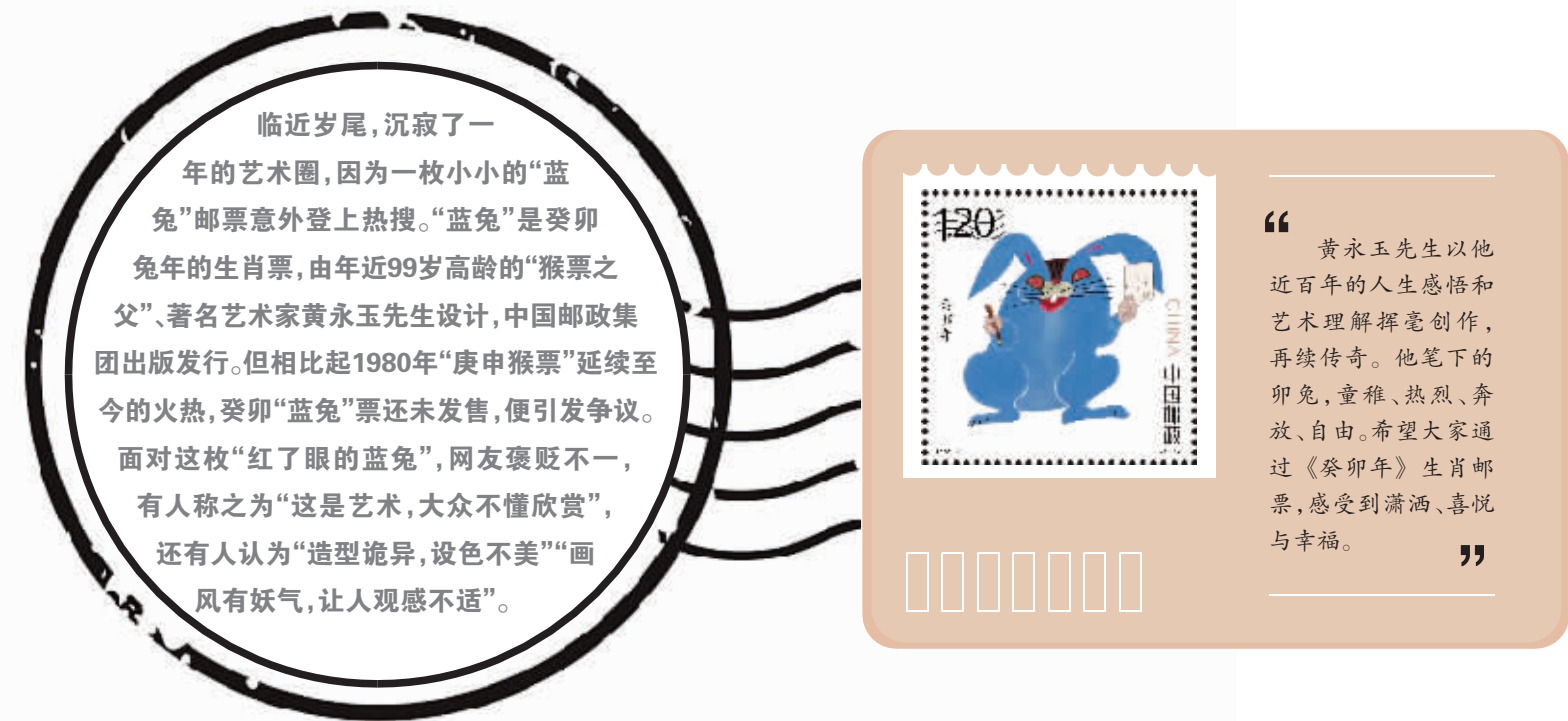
临近岁尾，沉寂了一年的艺术圈，因为一枚小小的“蓝兔”邮票意外登上热搜。“蓝兔”是癸卯兔年的生肖票，由年近99岁高龄的“猴票之父”、著名艺术家黄永玉先生设计，中国邮政集团出版发行。但相比起1980年“庚申猴票”延续至今的火热，癸卯“蓝兔”票还未发售，便引发争议。面对这枚“红了眼的蓝兔”，网友褒贬不一，有人称之为“这是艺术，大众不懂欣赏”，还有人认为“造型诡异，设色不美”“画风有妖气，让人观感不适”。

1.20
黄永玉
CHINA
中国邮政

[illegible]

“黄永玉先生以他近百年的人生感悟和艺术理解挥毫创作，再续传奇。他笔下的卯兔，童稚、热烈、奔放、自由。希望大家通过《癸卯年》生肖邮票，感受到潇洒、喜悦与幸福。”